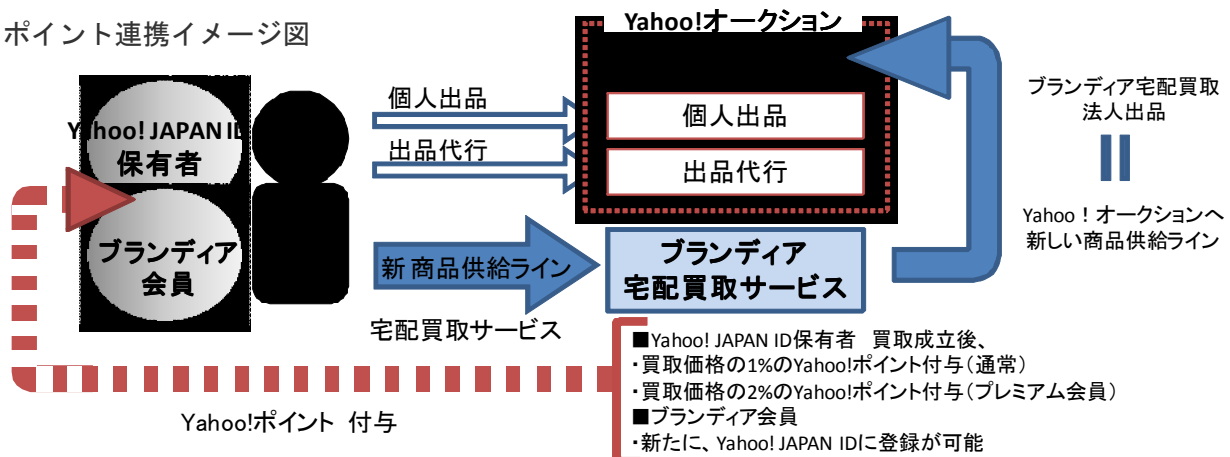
ポイント連携イメージ図

Yahoo! JAPAN ID
保有者

ブランディア
会員

個人出品

出品代行

新 商品供給ライン

宅配買取サービス

Yahoo!オークション

個人出品

出品代行

ブランディア
宅配買取サービス

ブランディア宅配買取
法人出品

Yahoo！オークションへ
新しい商品供給ライン

■Yahoo! JAPAN ID保有者　買取成立後、
・買取価格の1%のYahoo!ポイント付与（通常）
・買取価格の2%のYahoo!ポイント付与（プレミアム会員）
■ブランディア会員
・新たに、Yahoo! JAPAN IDに登録が可能

Yahoo!ポイント　付与